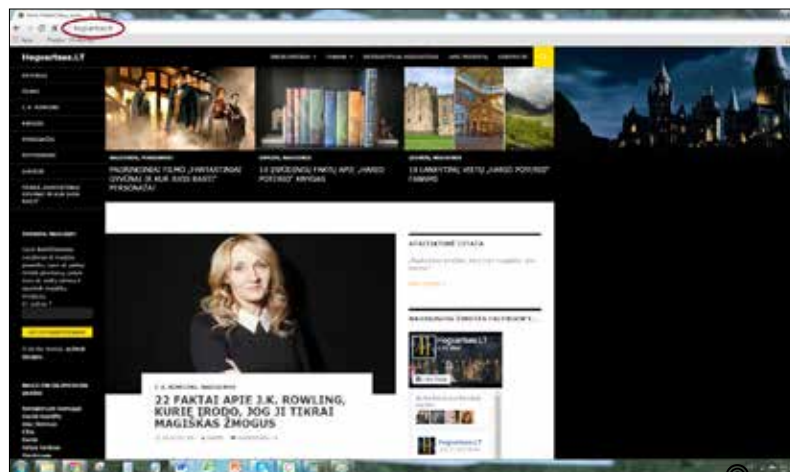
Hogwartsas.LT

NAUJIENOS, PUIKIOJI

PAGRINDINIAI FILMO „FANTASTINIAI GYVŪNAI IR KUR JUOS RASTI" PERSONAŽAI

GERIAUSI, NAUJIENOS

14 ĮDOMIŲ FAKTŲ APIE „HARIO POTERIO" KNYGAS

ĮDOMIOS, NAUJIENOS

10 LANKYTINŲ VIETŲ „HARIO POTERIO" FANAMS

ATSITIKTINĖ CITATA

HOGWARTSAS.LT

Hogwartsas.LT

J. K. ROWLING, NAUJIENOS

22 FAKTAI APIE J.K. ROWLING, KURIE ĮRODO, JOG JI TIKRAI MAGIŠKAS ŽMOGUS